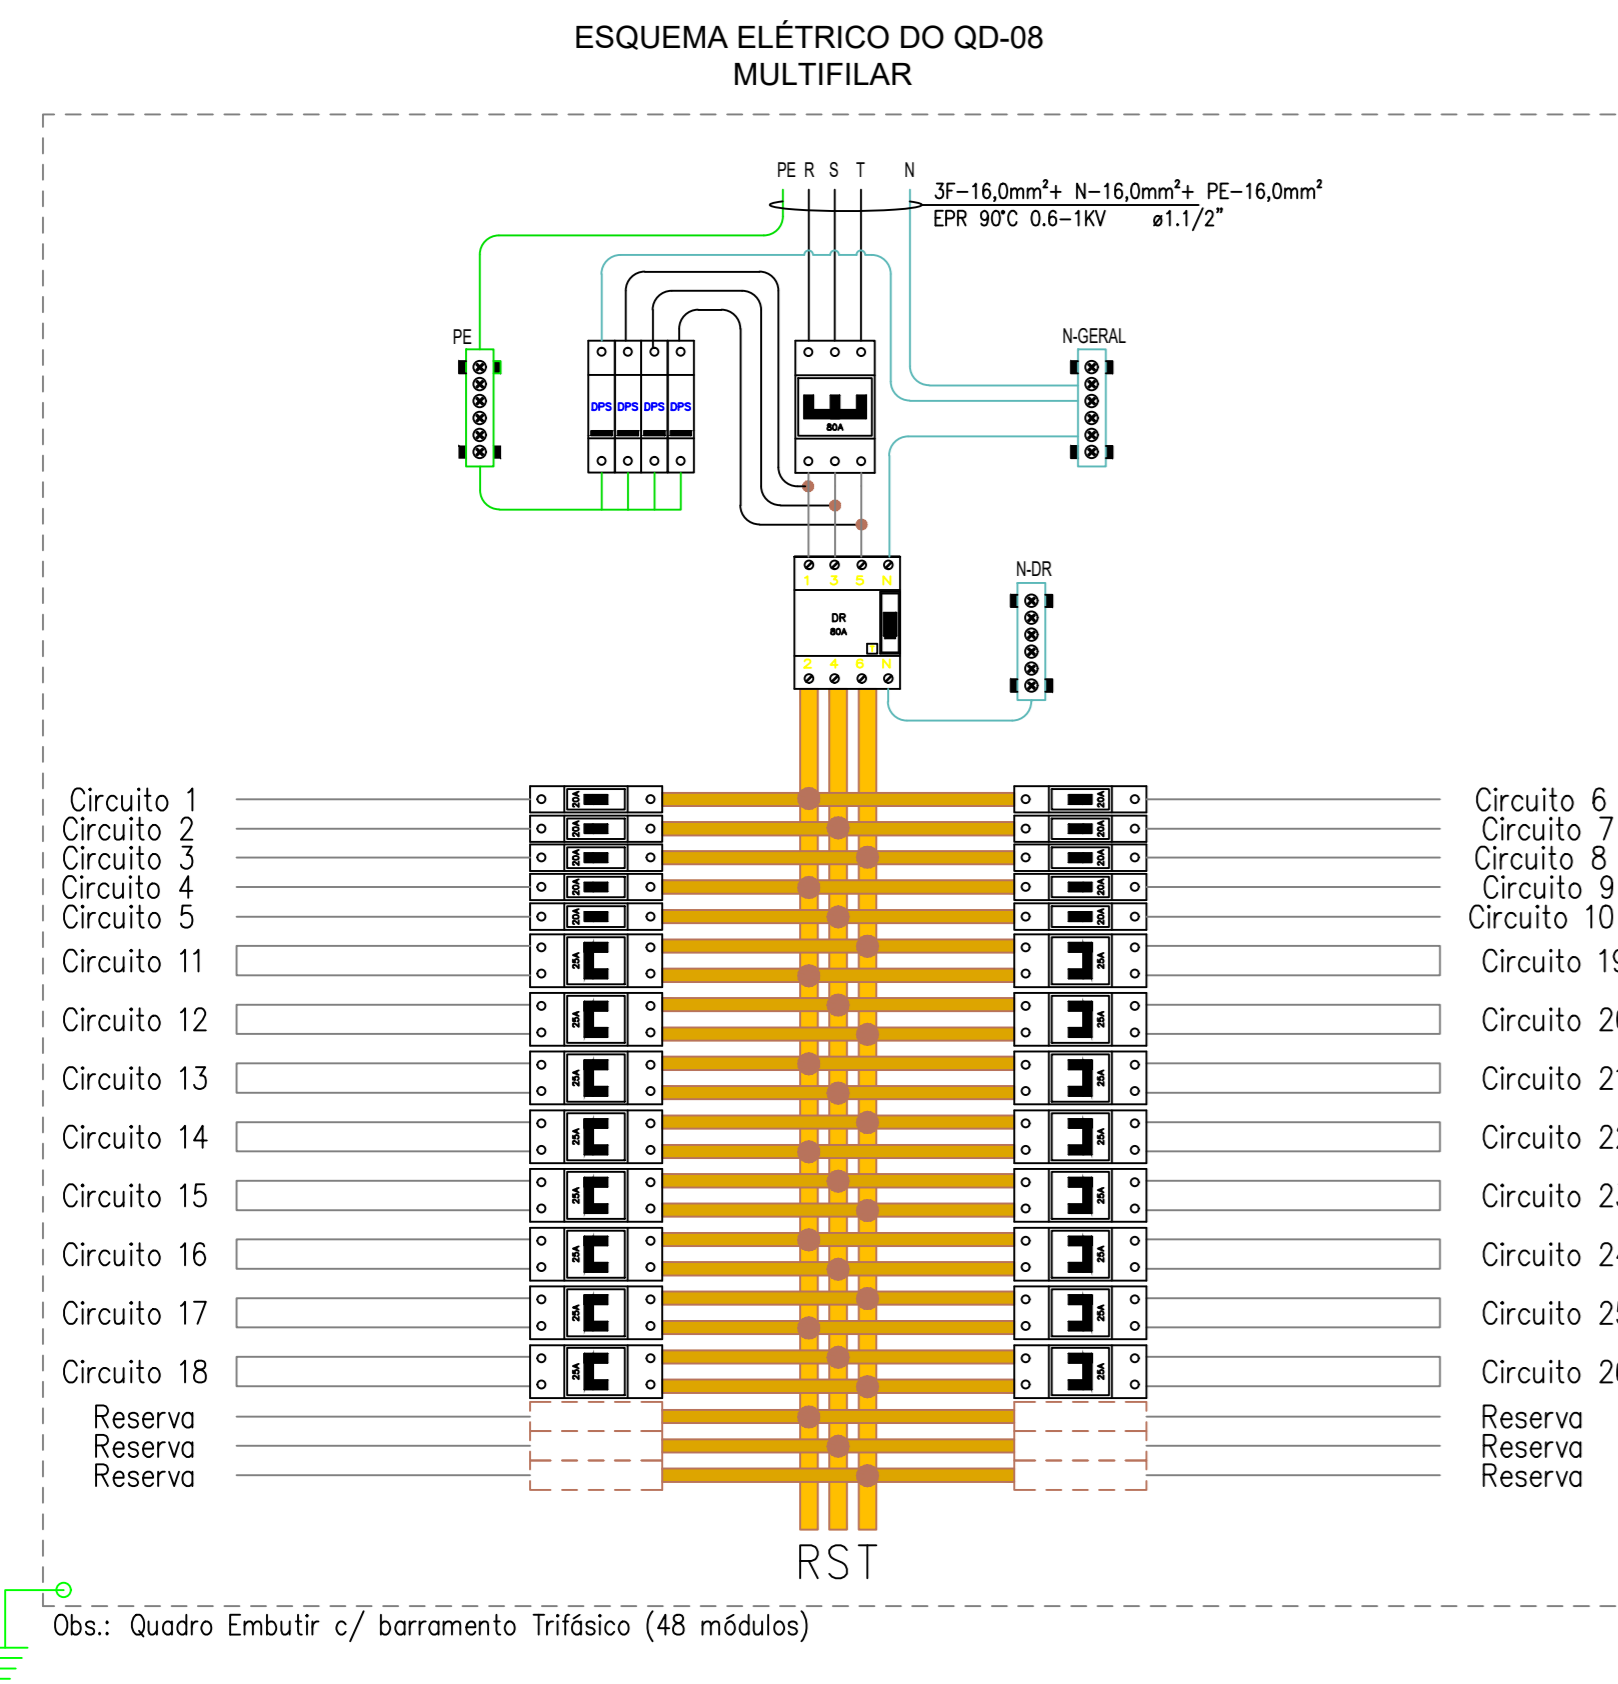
ESQUEMA ELÉTRICO DO QD-08
MULTIFILAR

PE R S T N

3F–16,0mm²+ N–16,0mm²+ PE–16,0mm²
EPR 90°C 0.6–1KV ø1.1/2"

PE

DPS DPS DPS DPS

80A

N-GERAL

1 3 5 N
DR
80A
2 4 6 N

N-DR

Circuito 1
Circuito 2
Circuito 3
Circuito 4
Circuito 5
Circuito 11
Circuito 12
Circuito 13
Circuito 14
Circuito 15
Circuito 16
Circuito 17
Circuito 18
Reserva
Reserva
Reserva

20A
20A
20A
20A
20A
25A
25A
25A
25A
25A
25A
25A
25A

Circuito 6
Circuito 7
Circuito 8
Circuito 9
Circuito 10
Circuito 1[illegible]
Circuito 2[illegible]
Circuito 2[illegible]
Circuito 2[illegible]
Circuito 2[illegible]
Circuito 2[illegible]
Circuito 2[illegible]
Circuito 2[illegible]
Reserva
Reserva
Reserva

RST

Obs.: Quadro Embutir c/ barramento Trifásico (48 módulos)